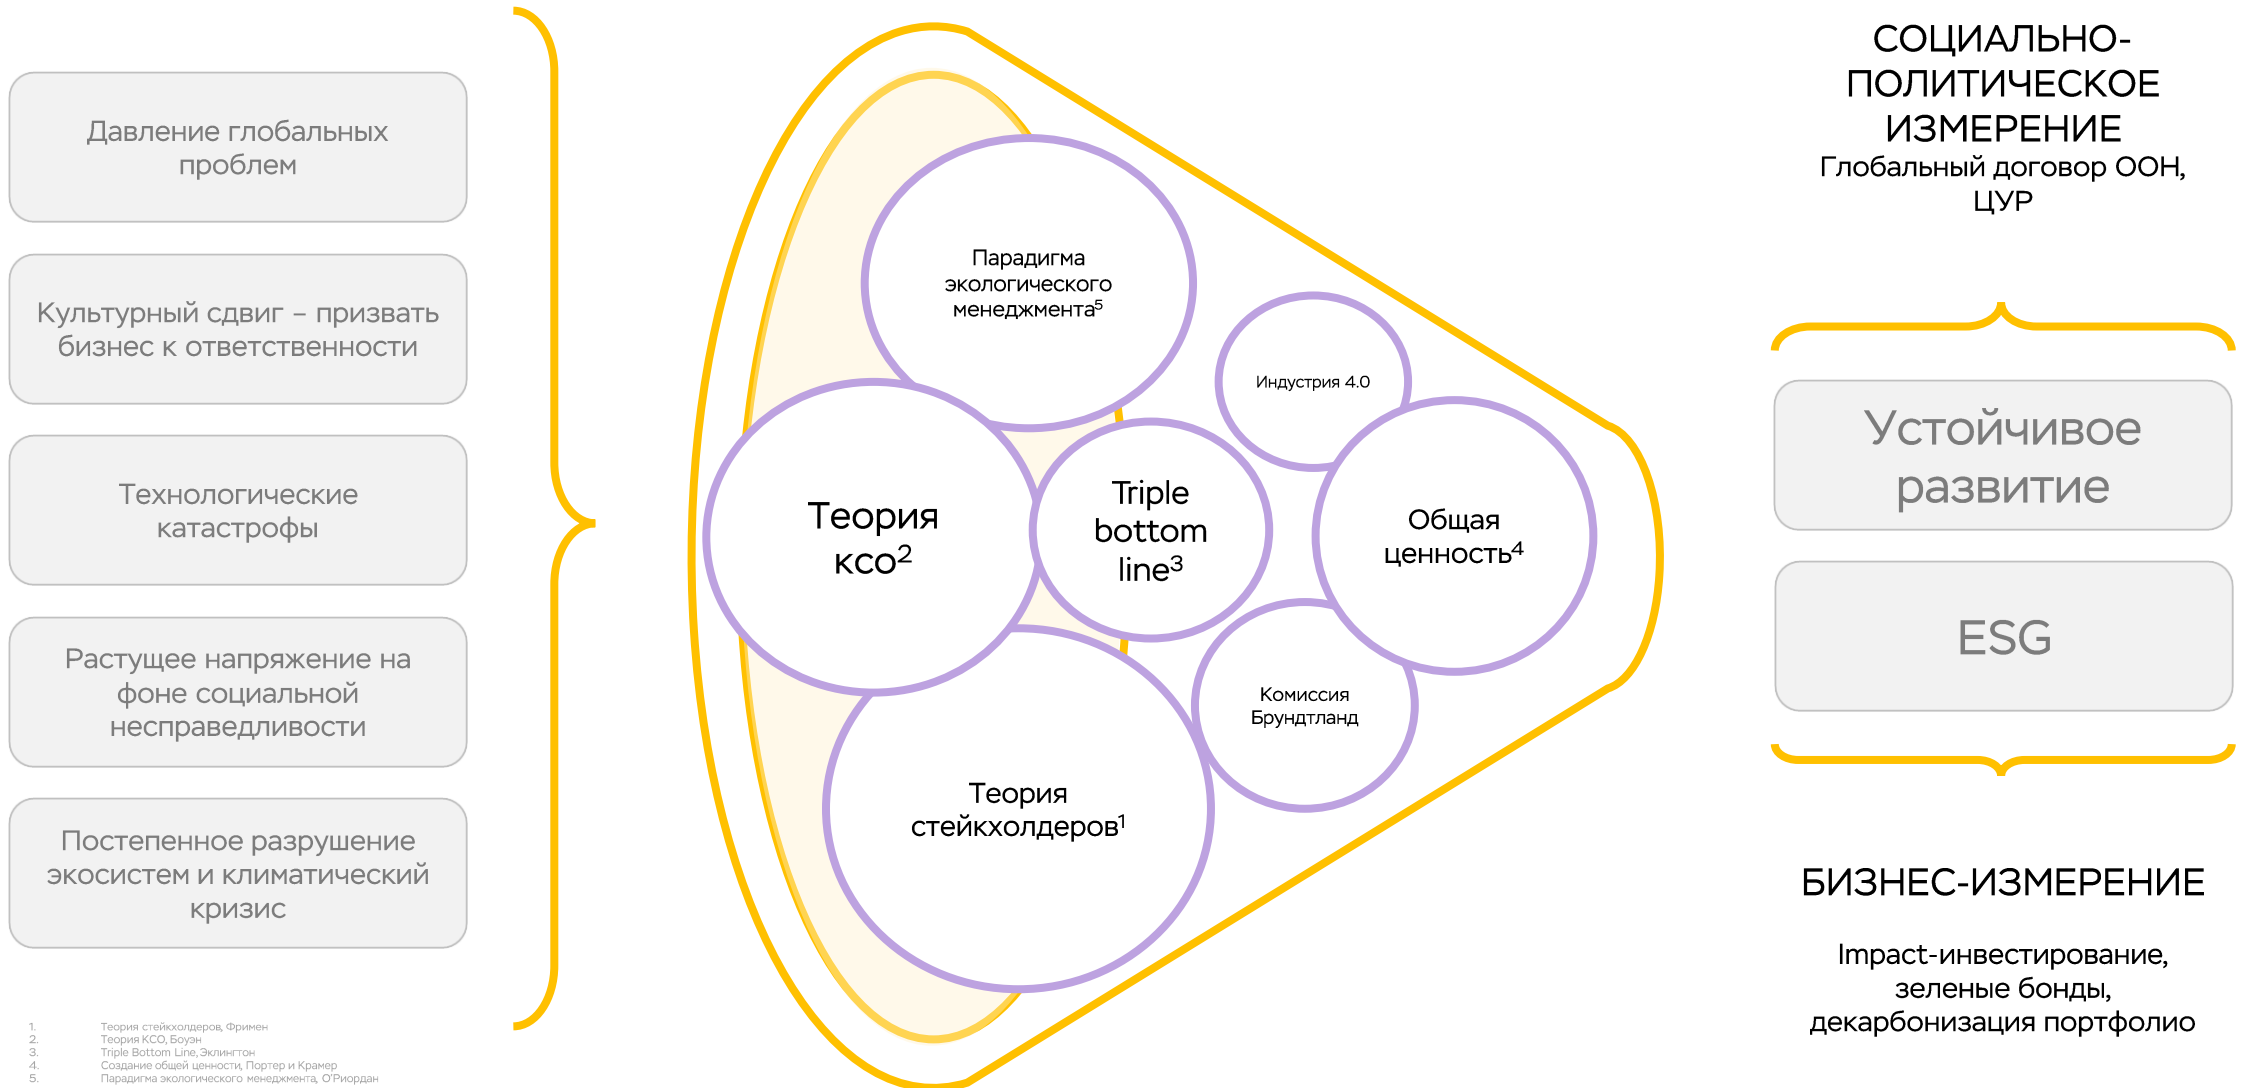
Давление глобальных проблем

Культурный сдвиг – призвать бизнес к ответственности

Технологические катастрофы

Растущее напряжение на фоне социальной несправедливости

Постепенное разрушение экосистем и климатический кризис

Парадигма экологического менеджмента$^5$

Индустрия 4.0

Теория КСО$^2$

Triple bottom line$^3$

Общая ценность$^4$

Комиссия Брундтланд

Теория стейкхолдеров$^1$

СОЦИАЛЬНО-ПОЛИТИЧЕСКОЕ ИЗМЕРЕНИЕ
Глобальный договор ООН, ЦУР

Устойчивое развитие

ESG

БИЗНЕС-ИЗМЕРЕНИЕ

Impact-инвестирование, зеленые бонды, декарбонизация портфолио

1. Теория стейкхолдеров, Фримен
2. Теория КСО, Боуэн
3. Triple Bottom Line, Элкингтон
4. Создание общей ценности, Портер и Крамер
5. Парадигма экологического менеджмента, О'Риордан